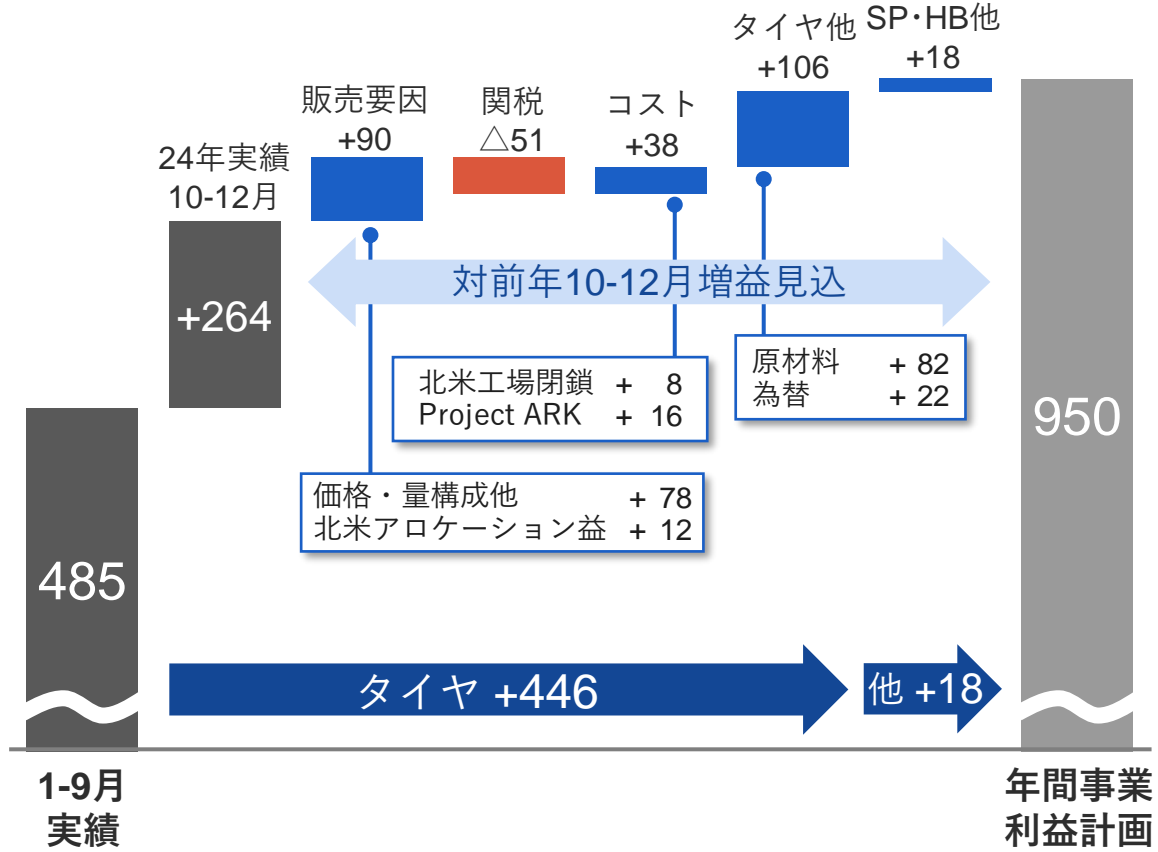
タイヤ他
+106

SP・HB他
+18

販売要因
+90

関税
△51

コスト
+38

24年実績
10-12月

+264

対前年10-12月増益見込

| | |
|---|---|
| 北米工場閉鎖 | + 8 |
| Project ARK | + 16 |

| | |
|---|---|
| 原材料 | + 82 |
| 為替 | + 22 |

| | |
|---|---|
| 価格・量構成他 | + 78 |
| 北米アロケーション益 | + 12 |

485

950

タイヤ +446

他 +18

1-9月
実績

年間事業
利益計画